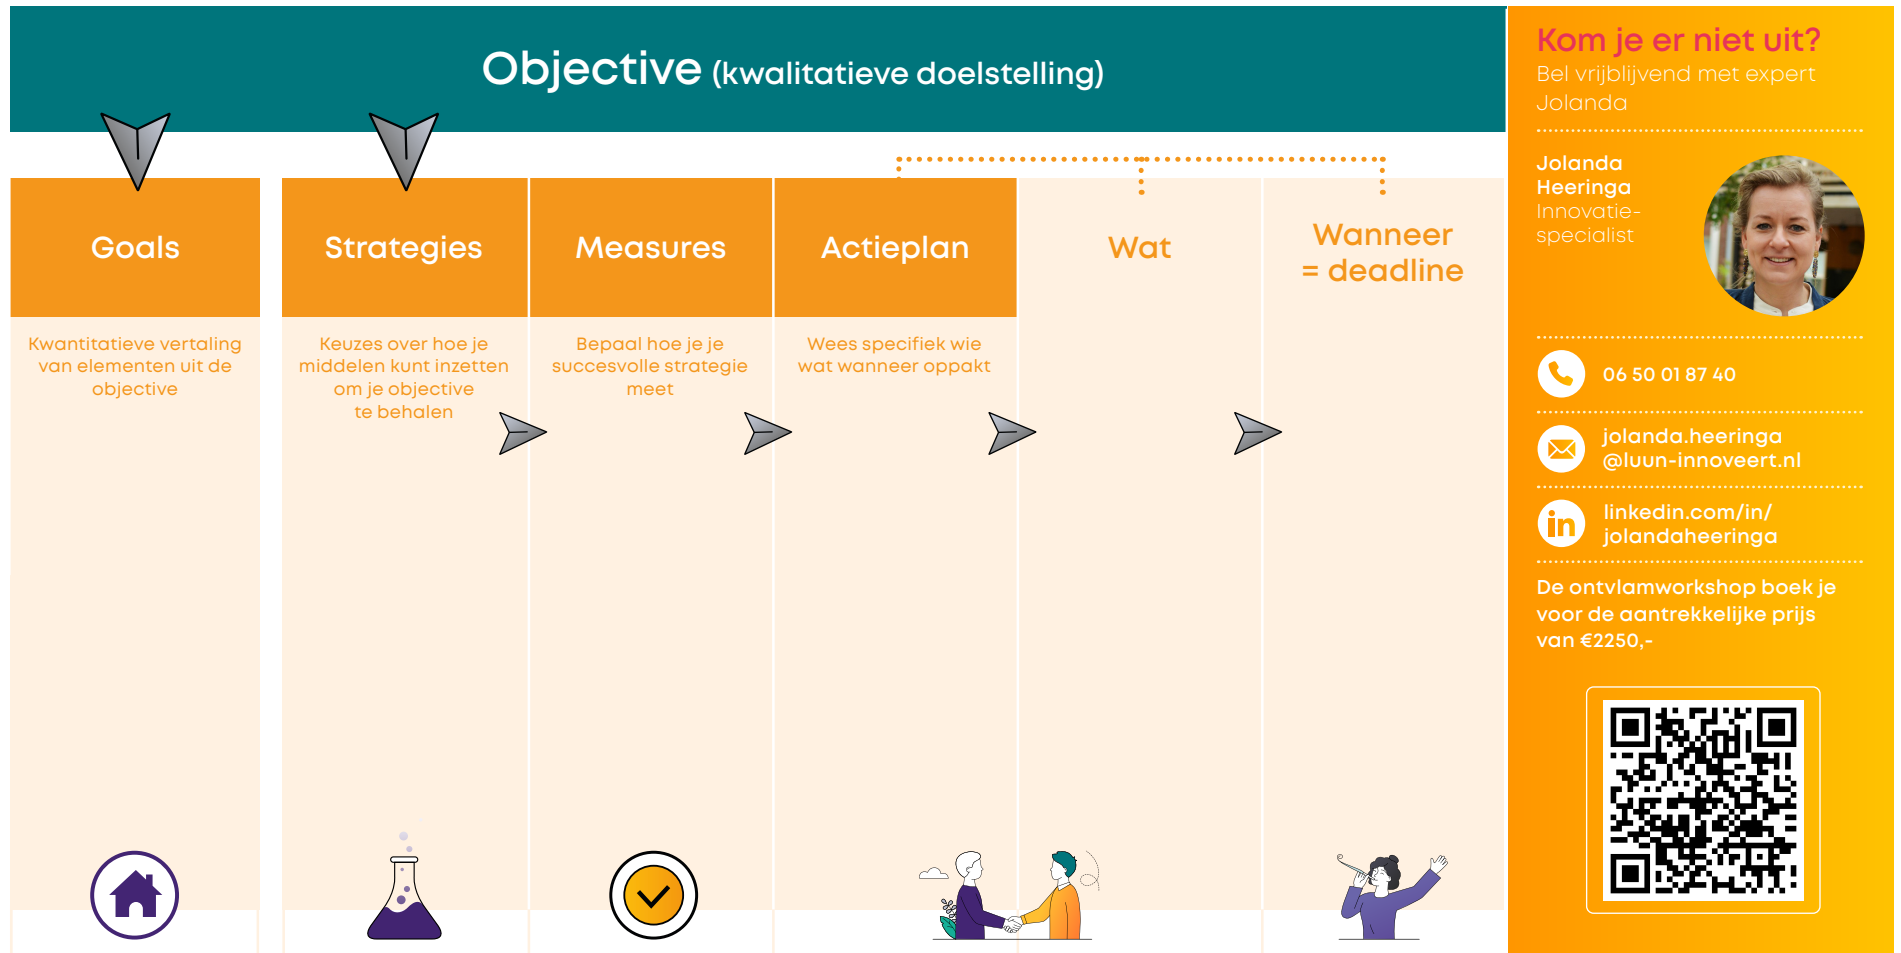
Objective (kwalitatieve doelstelling)

Goals

Kwantitatieve vertaling van elementen uit de objective

Strategies

Keuzes over hoe je middelen kunt inzetten om je objective te behalen

Measures

Bepaal hoe je je succesvolle strategie meet

Actieplan

Wees specifiek wie wat wanneer oppakt

Wat

Wanneer = deadline

Kom je er niet uit?
Bel vrijblijvend met expert Jolanda

Jolanda Heeringa
Innovatie-specialist

06 50 01 87 40

jolanda.heeringa @luun-innoveert.nl

linkedin.com/in/ jolandaheeringa

De ontvlamworkshop boek je voor de aantrekkelijke prijs van €2250,-